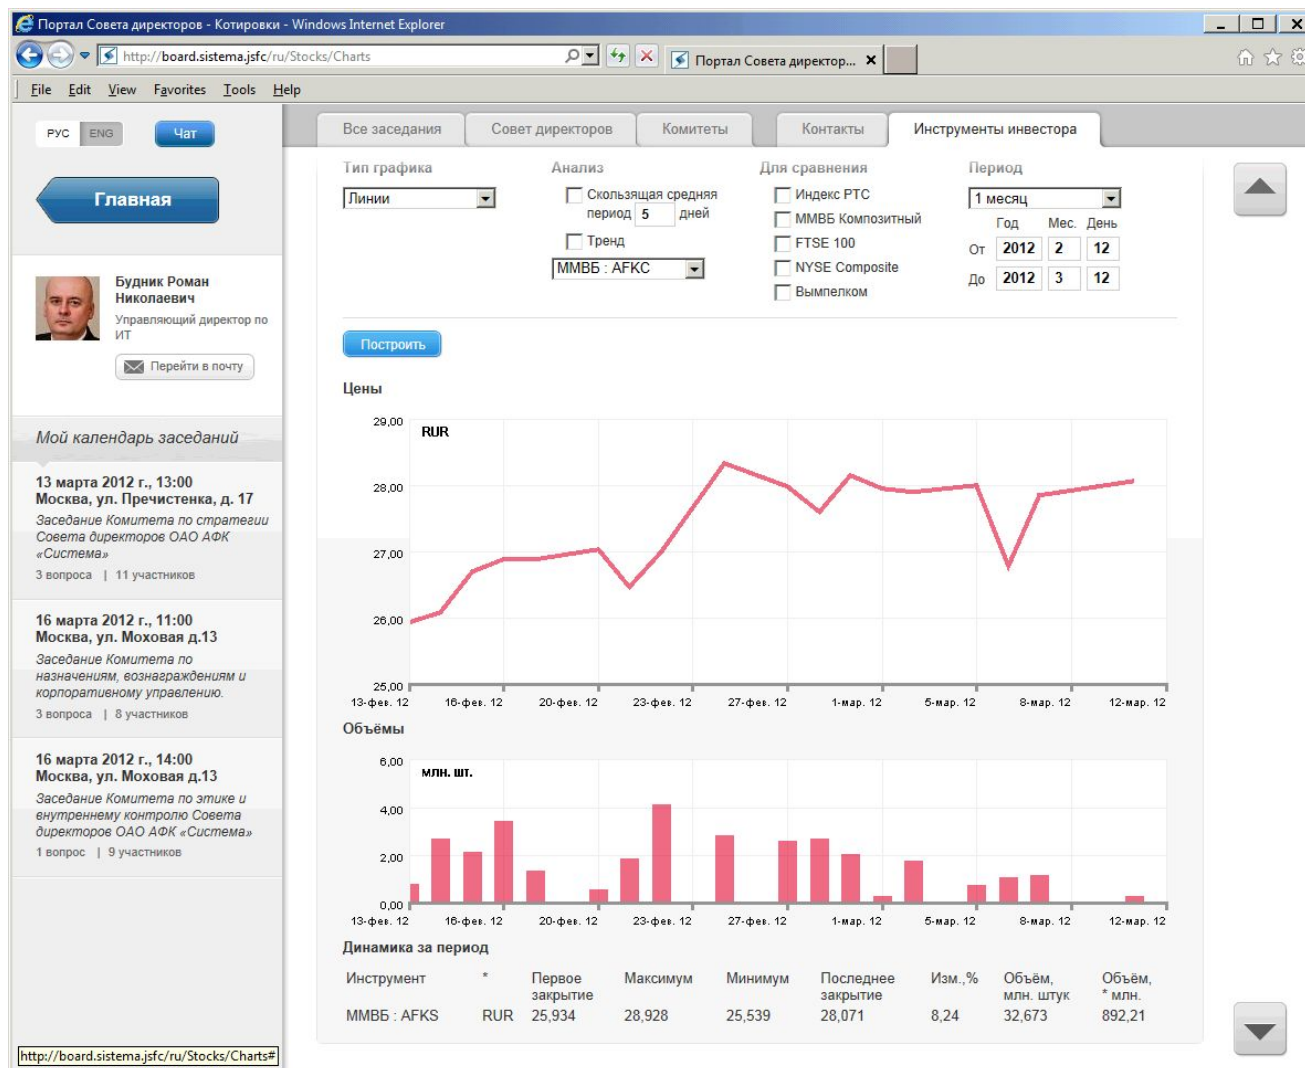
Портал Совета директоров - Котировки - Windows Internet Explorer

http://board.sistema.jsfc/ru/Stocks/Charts

Портал Совета директор... ×

File Edit View Favorites Tools Help

РУС ENG Чат

Главная

Будник Роман Николаевич
Управляющий директор по ИТ
Перейти в почту

Мой календарь заседаний

13 марта 2012 г., 13:00
Москва, ул. Пречистенка, д. 17
Заседание Комитета по стратегии Совета директоров ОАО АФК «Система»
3 вопроса | 11 участников

16 марта 2012 г., 11:00
Москва, ул. Моховая д.13
Заседание Комитета по назначениям, вознаграждениям и корпоративному управлению.
3 вопроса | 8 участников

16 марта 2012 г., 14:00
Москва, ул. Моховая д.13
Заседание Комитета по этике и внутреннему контролю Совета директоров ОАО АФК «Система»
1 вопрос | 9 участников

http://board.sistema.jsfc/ru/Stocks/Charts#

Все заседания | Совет директоров | Комитеты | Контакты | Инструменты инвестора

Тип графика
Линии

Анализ
Скользящая средняя период 5 дней
Тренд
ММВБ : AFKC

Для сравнения
Индекс РТС
ММВБ Композитный
FTSE 100
NYSE Composite
Вымпелком

Период
1 месяц
Год Мес. День
От 2012 2 12
До 2012 3 12

Построить

Цены

29,00 RUR
28,00
27,00
26,00
25,00
13-фев. 12 16-фев. 12 20-фев. 12 23-фев. 12 27-фев. 12 1-мар. 12 5-мар. 12 8-мар. 12 12-мар. 12

Объёмы

6,00 млн. шт.
4,00
2,00
0,00
13-фев. 12 16-фев. 12 20-фев. 12 23-фев. 12 27-фев. 12 1-мар. 12 5-мар. 12 8-мар. 12 12-мар. 12

Динамика за период

| Инструмент | * | Первое закрытие | Максимум | Минимум | Последнее закрытие | Изм.,% | Объём, млн. штук | Объём, * млн. |
|---|---|---|---|---|---|---|---|---|
| ММВБ : AFKS | RUR | 25,934 | 28,928 | 25,539 | 28,071 | 8,24 | 32,673 | 892,21 |